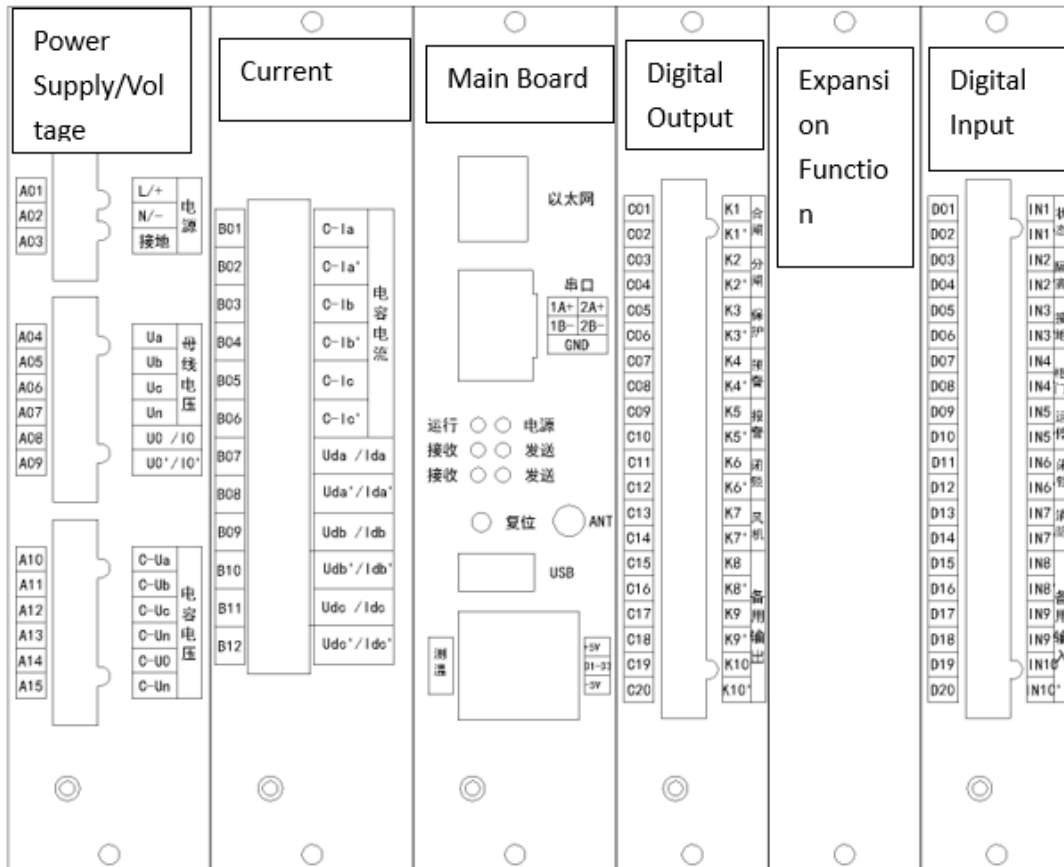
Power Supply/Voltage

Current

Main Board

Digital Output

Expansion Function

Digital Input

A01
A02
A03

L/+
N/−
接地
电源

A04
A05
A06
A07
A08
A09

Ua
Ub
Uc
Un
U0 /I0
U0'/I0'
母线电压

A10
A11
A12
A13
A14
A15

C-Ua
C-Ub
C-Uc
C-Un
C-U0
C-Un
电容电压

B01
B02
B03
B04
B05
B06
B07
B08
B09
B10
B11
B12

C-Ia
C-Ia'
C-Ib
C-Ib'
C-Ic
C-Ic'
电容电流
Uda /Ida
Uda'/Ida'
Udb /Idb
Udb'/Idb'
Udc /Idc
Udc'/Idc'

以太网

串口
1A+ 2A+
1B− 2B−
GND

运行 电源
接收 发送
接收 发送

复位 ANT

USB

测温
+5V
D1-D3
-5V

C01
C02
C03
C04
C05
C06
C07
C08
C09
C10
C11
C12
C13
C14
C15
C16
C17
C18
C19
C20

K1
K1'
合闸
K2
K2'
分闸
K3
K3'
保护
K4
K4'
预警
K5
K5'
报警
K6
K6'
闭锁
K7
K7'
风机
K8
K8'
K9
K9'
K10
K10'
备用输出

D01
D02
D03
D04
D05
D06
D07
D08
D09
D10
D11
D12
D13
D14
D15
D16
D17
D18
D19
D20

IN1
IN1'
IN2
IN2'
IN3
IN3'
IN4
IN4'
IN5
IN5'
IN6
IN6'
IN7
IN7'
IN8
IN8'
IN9
IN9'
IN10
IN10'
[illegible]